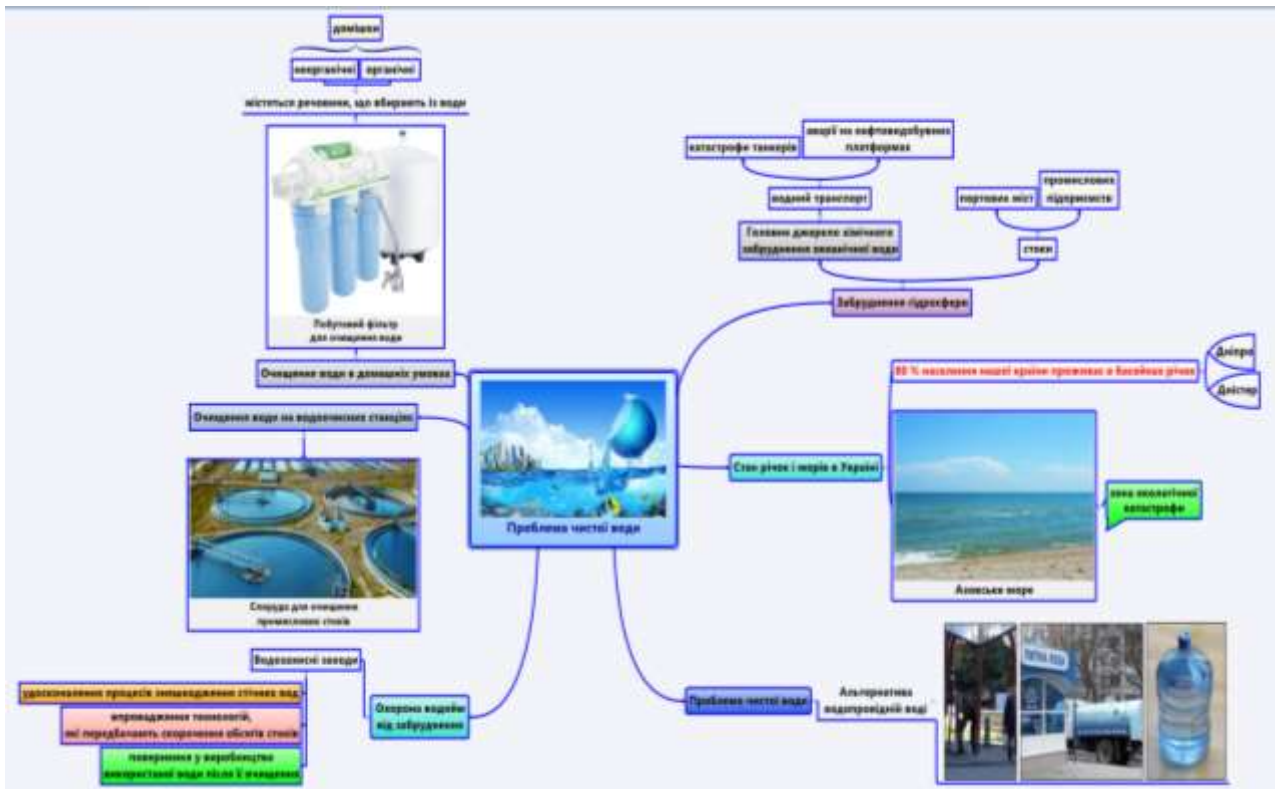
домішки

неорганічні органічні

міститься речовини, що вбирають із води

Побутовий фільтр для очищення води

Очищення води в домашніх умовах

Очищення води на водоочисних станціях

Споруди для очищення промислових стоків

Водоохисні заводи

удосконалення процесів знешкодження стічних вод

впровадження технологій, які передбачають скорочення обсягів стоків

повернення у виробництво використаної води після її очищення

Охорона водойм від забруднення

Проблема чистої води

катастрофи танкерів

аварії на нафтовидобувних платформах

водний транспорт

портових міст

промислових підприємств

Головне джерело хімічного забруднення океанічної води

стоки

Забруднення гідросфери

80 % населення нашої країни проживає в басейнах річок

Дніпра

Дністра

Стан річок і морів в Україні

зона екологічної катастрофи

Азовське море

Проблема чистої води

Альтернатива водопровідній воді